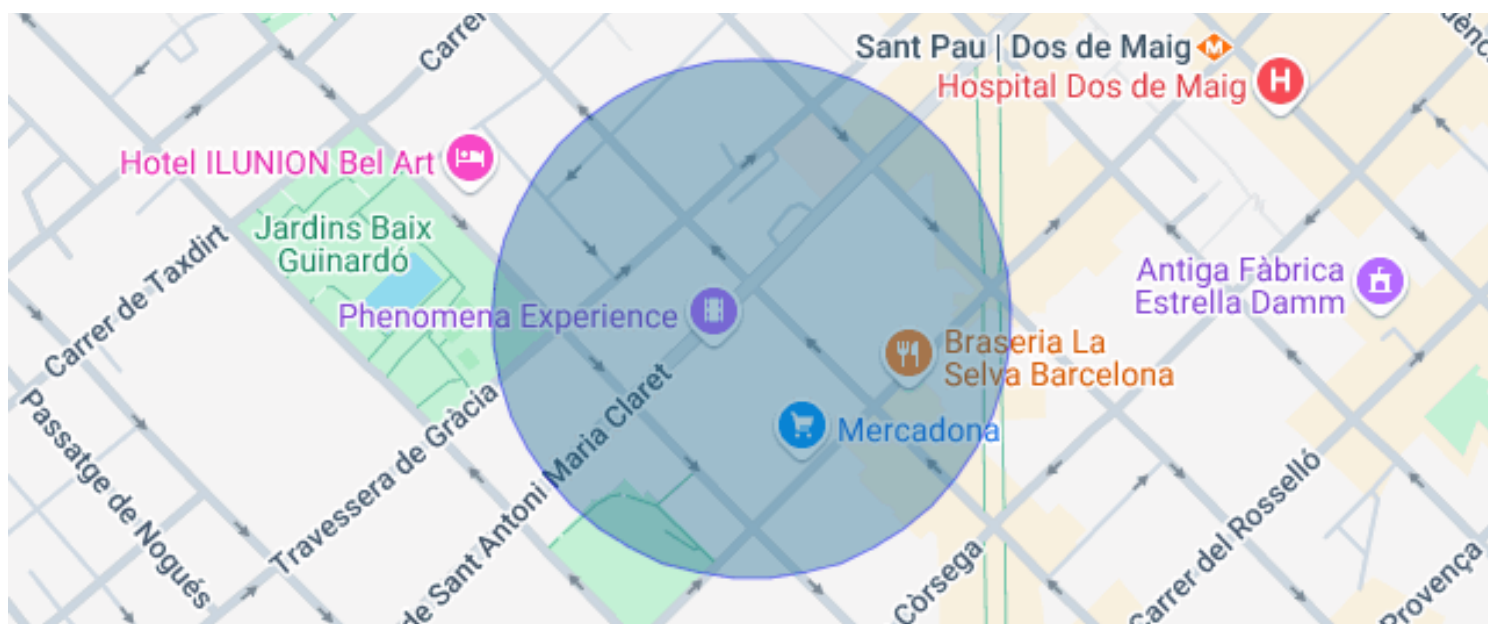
Carrer
Sant Pau | Dos de Maig
Hospital Dos de Maig
Hotel ILUNION Bel Art
Jardins Baix Guinardó
Carrer de Taxdirt
Antiga Fàbrica Estrella Damm
Phenomena Experience
Braseria La Selva Barcelona
Passatge de Nogués
Travessera de Gràcia
de Sant Antoni Maria Claret
Mercadona
Còrsega
Carrer del Rosselló
Provença
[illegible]